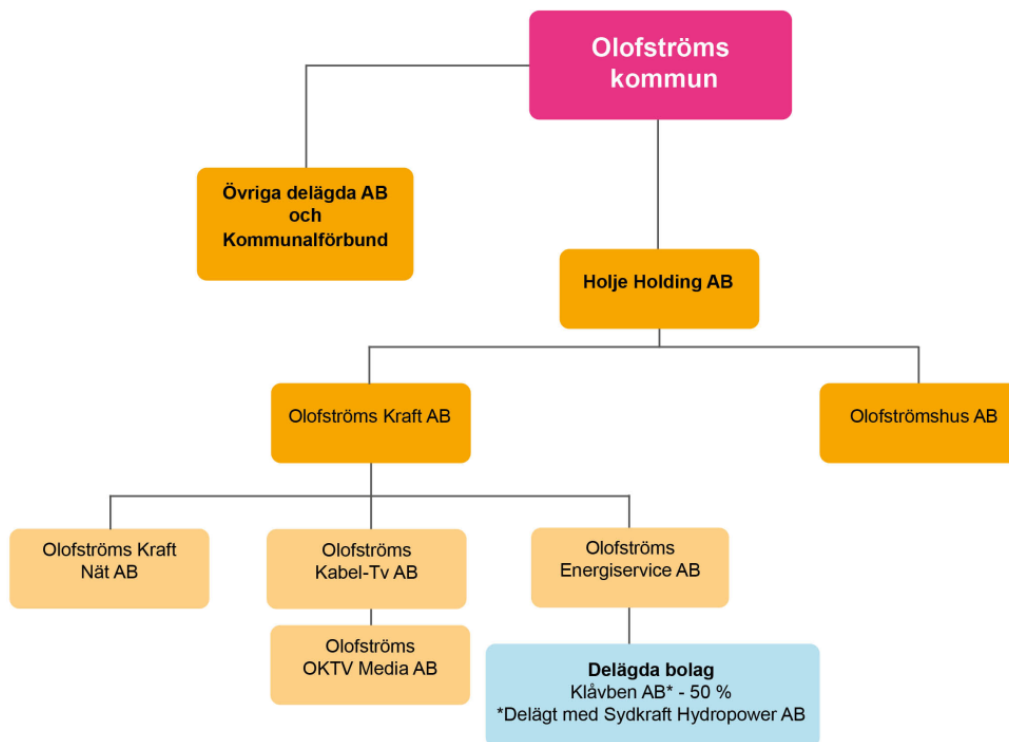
Olofströms kommun

Övriga delägda AB och Kommunalförbund

Holje Holding AB

Olofströms Kraft AB

Olofströmshus AB

Olofströms Kraft Nät AB

Olofströms Kabel-Tv AB

Olofströms Energiservice AB

Olofströms OKTV Media AB

Delägda bolag
Klåvben AB* - 50 %
*Delägt med Sydkraft Hydropower AB